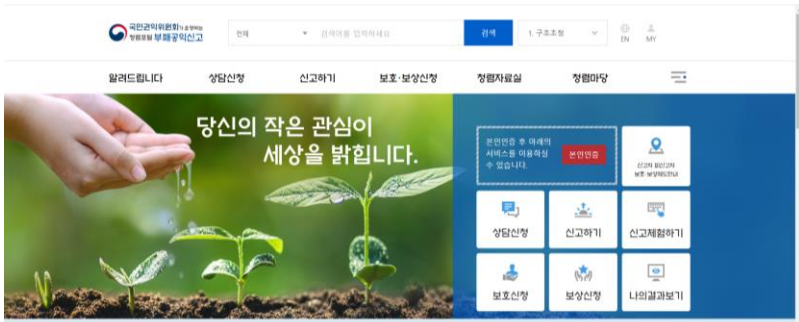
국민권익위원회가 운영하는 청렴포털 부패공익신고

전체

검색어를 입력하세요

검색

1. 구조조정

EN

MY

알려드립니다

상담신청

신고하기

보호·보상신청

청렴자료실

청렴마당

당신의 작은 관심이 세상을 밝힙니다.

본인인증 후 아래의 서비스를 이용하실 수 있습니다.

본인인증

신고자 원인규명 보호·보상제도안내

상담신청

신고하기

신고체험하기

보호신청

보상신청

나의결과보기